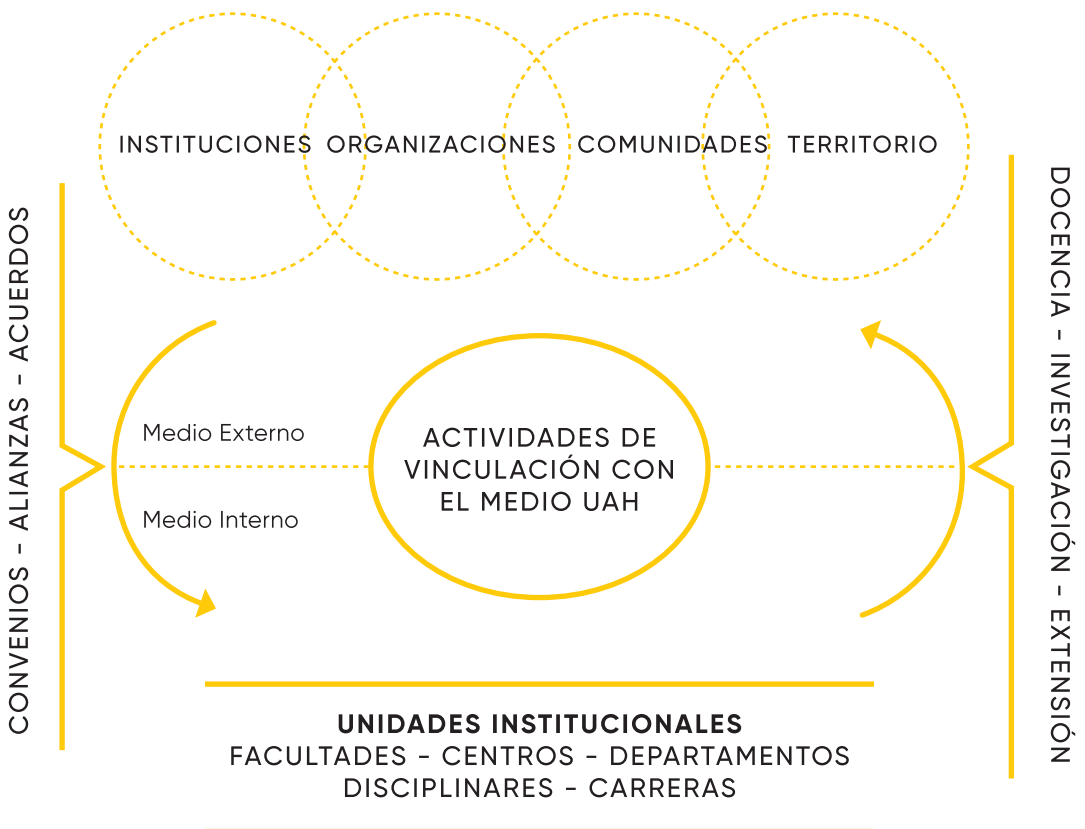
INSTITUCIONES ORGANIZACIONES COMUNIDADES TERRITORIO

CONVENIOS - ALIANZAS - ACUERDOS

Medio Externo

Medio Interno

ACTIVIDADES DE VINCULACIÓN CON EL MEDIO UAH

DOCENCIA - INVESTIGACIÓN - EXTENSIÓN

UNIDADES INSTITUCIONALES
FACULTADES - CENTROS - DEPARTAMENTOS
DISCIPLINARES - CARRERAS